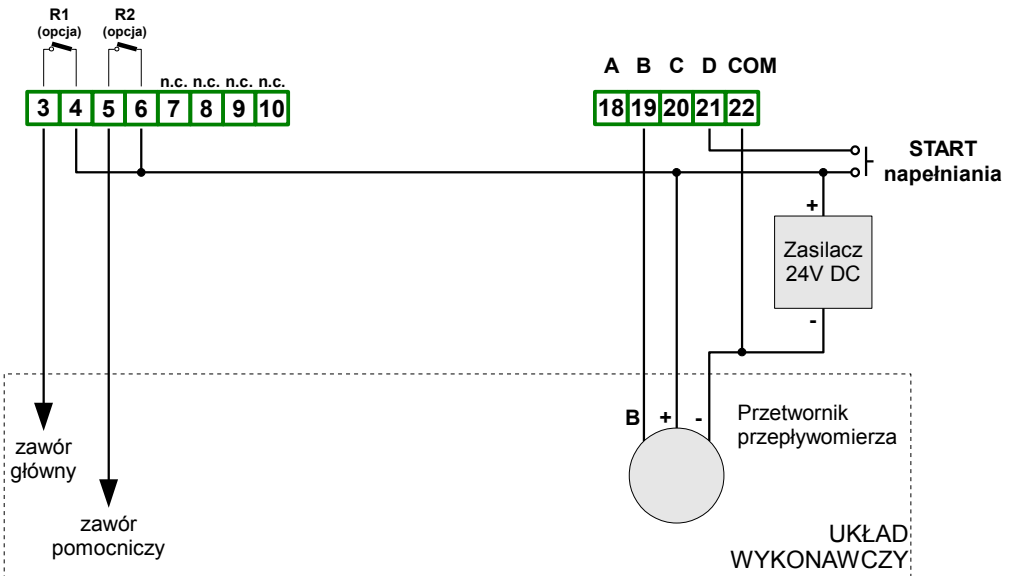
R1
(opcja)

R2
(opcja)

n.c. n.c. n.c. n.c.

3 4 5 6 7 8 9 10

A B C D COM

18 19 20 21 22

START
napełniania

+

Zasilacz
24V DC

-

B + -

Przetwornik
przepływomierza

zawór
główny

zawór
pomocniczy

UKŁAD
WYKONAWCZY